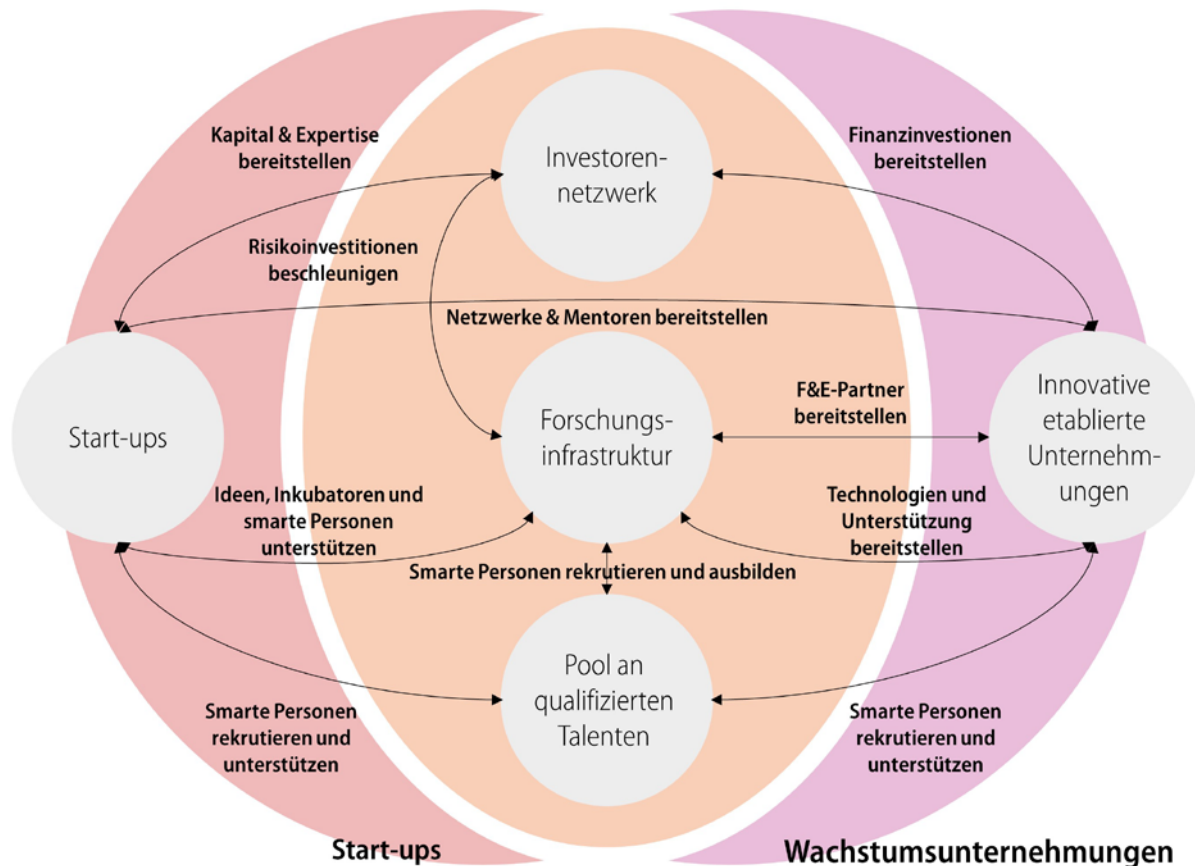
Kapital & Expertise bereitstellen

Investoren-netzwerk

Finanzinvestionen bereitstellen

Risikoinvestitionen beschleunigen

Netzwerke & Mentoren bereitstellen

Start-ups

Forschungs-infrastruktur

F&E-Partner bereitstellen

Innovative etablierte Unternehm-ungen

Ideen, Inkubatoren und smarte Personen unterstützen

Technologien und Unterstützung bereitstellen

Smarte Personen rekrutieren und ausbilden

Pool an qualifizierten Talenten

Smarte Personen rekrutieren und unterstützen

Smarte Personen rekrutieren und unterstützen

Start-ups

Wachstumsunternehmungen